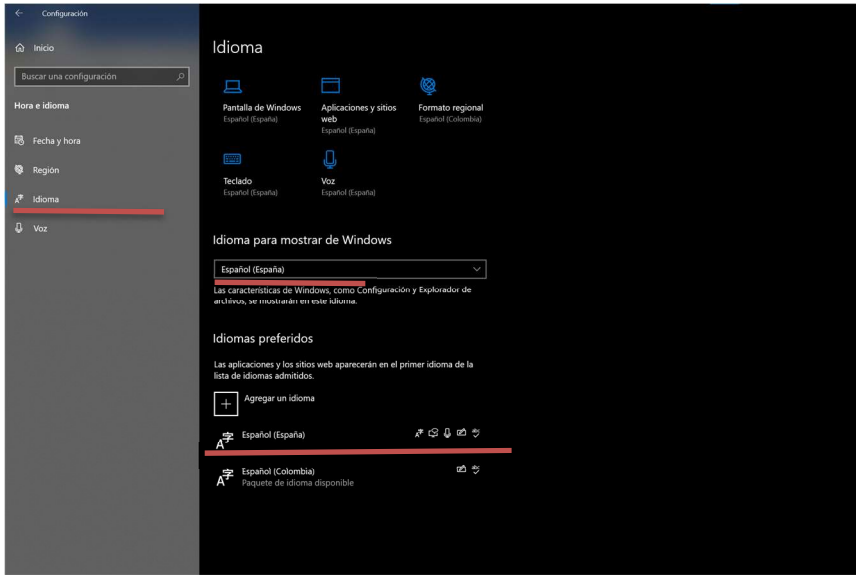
Configuración

Inicio

Buscar una configuración

Hora e idioma

Fecha y hora

Región

Idioma

Voz

Idioma

Pantalla de Windows
Español (España)

Aplicaciones y sitios web
Español (España)

Formato regional
Español (Colombia)

Teclado
Español (España)

Voz
Español (España)

Idioma para mostrar de Windows

Español (España)

Las características de Windows, como Configuración y Explorador de archivos, se mostrarán en este idioma.

Idiomas preferidos

Las aplicaciones y los sitios web aparecerán en el primer idioma de la lista de idiomas admitidos.

Agregar un idioma

Español (España)

Español (Colombia)
Paquete de idioma disponible